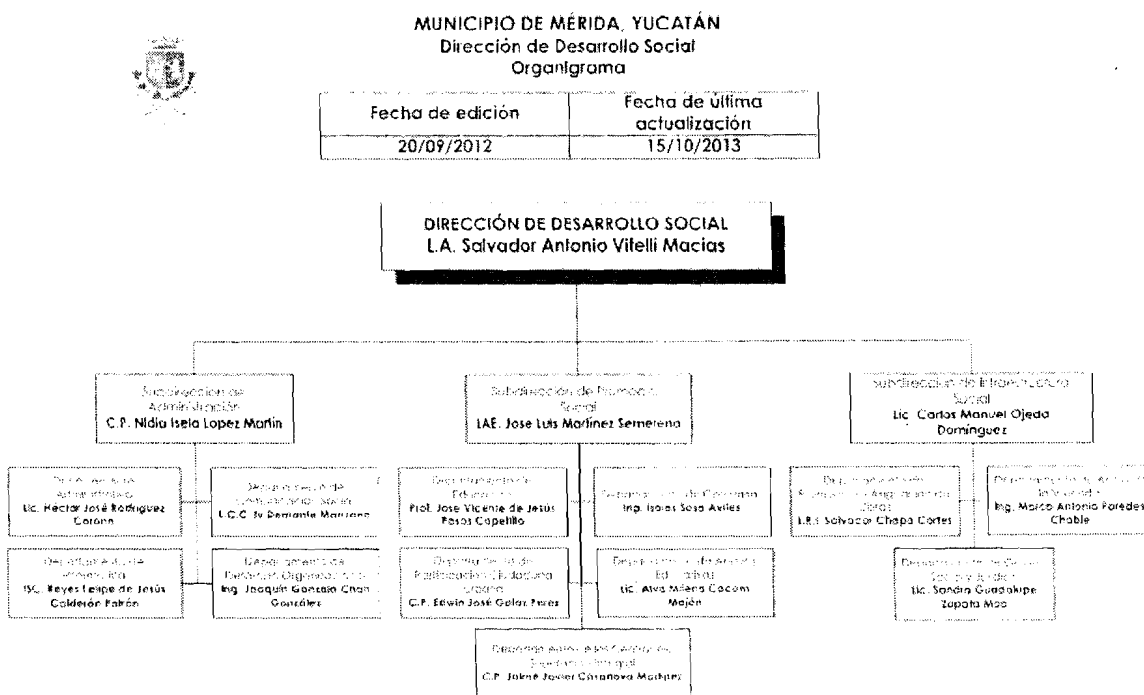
MUNICIPIO DE MÉRIDA, YUCATÁN
Dirección de Desarrollo Social
Organigrama

| Fecha de edición | Fecha de última actualización |
|---|---|
| 20/09/2012 | 15/10/2013 |

DIRECCIÓN DE DESARROLLO SOCIAL
L.A. Salvador Antonio Vitelli Macias

Subdirección de Administración
C.P. Nidia Isela Lopez Martín

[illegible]
Lic. Hector José Rodríguez Coronn

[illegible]
L.C.C. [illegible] Manzano

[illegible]
ISC. Reyes Felipe de Jesús Calderón Patrón

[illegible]
Ing. Joaquín Gonzalo Chan González

Subdirección de Promoción Social
LAE. Jose Luis Martínez Semerena

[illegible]
Prof. Jose Vicente de Jesús Pasos Capetillo

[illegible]
Ing. Isaías Sosa Aviles

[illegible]
C.P. Edwin José Golaz Perez

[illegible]
Lic. Alva Milena Cocom Mején

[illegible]
C.P. Jaime Javier Casanova Martinez

Subdirección de Infraestructura Social
Lic. Carlos Manuel Ojeda Domínguez

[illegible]
I.R.S. Salvador Chapa Cortes

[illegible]
Ing. Marco Antonio Paredes Chable

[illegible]
Lic. Sandra Guadalupe Zapata Moo